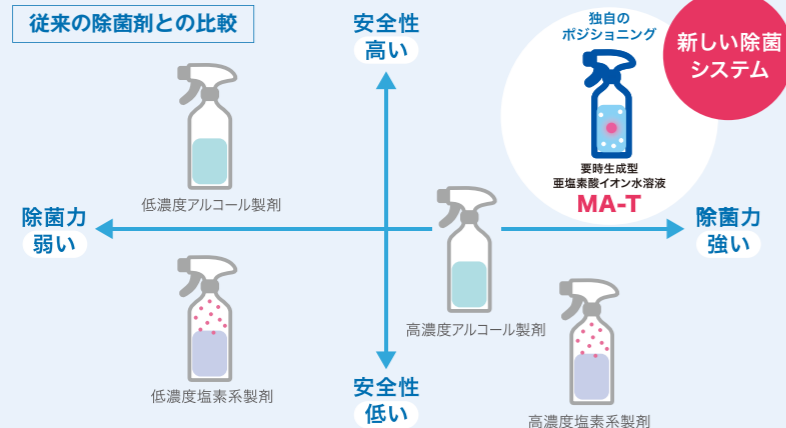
従来の除菌剤との比較

安全性
高い

独自の
ポジショニング

新しい除菌
システム

要時生成型
亜塩素酸イオン水溶液
MA-T

低濃度アルコール製剤

除菌力
弱い

除菌力
強い

高濃度アルコール製剤

低濃度塩素系製剤

安全性
低い

高濃度塩素系製剤